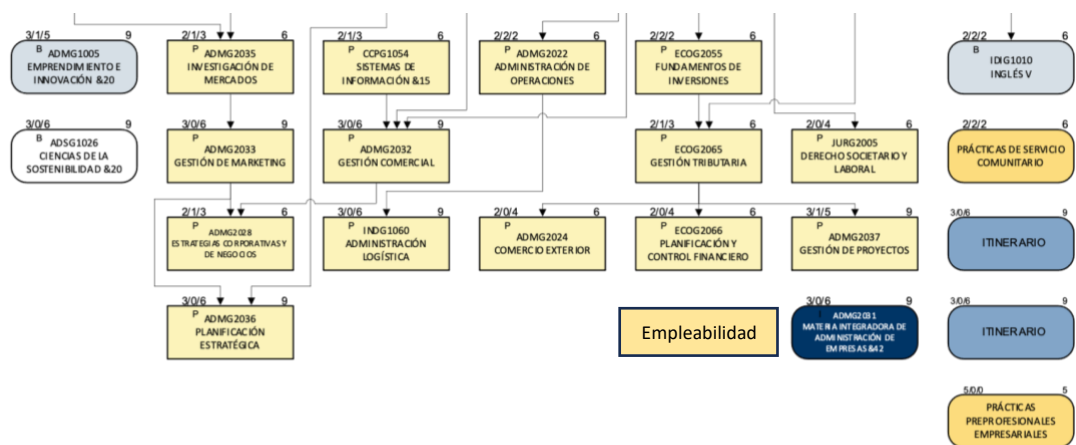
3/1/5 9
B
ADMG1005
EMPRENDIMIENTO E INNOVACIÓN &20

3/0/6 9
B
ADSG1026
CIENCIAS DE LA SOSTENIBILIDAD &20

2/1/3 6
P
ADMG2035
INVESTIGACIÓN DE MERCADOS

3/0/6 9
ADMG2033
GESTIÓN DE MARKETING

2/1/3 6
P
ADMG2028
ESTRATEGIAS CORPORATIVAS Y DE NEGOCIOS

3/0/6 9
P
ADMG2036
PLANIFICACIÓN ESTRATÉGICA

2/1/3 6
P
CCPG1054
SISTEMAS DE INFORMACIÓN &15

3/0/6 9
P
ADMG2032
GESTIÓN COMERCIAL

3/0/6 9
P
INDG1060
ADMINISTRACIÓN LOGÍSTICA

2/2/2 6
P
ADMG2022
ADMINISTRACIÓN DE OPERACIONES

2/0/4 6
ADMG2024
COMERCIO EXTERIOR

2/2/2 6
P
ECOG2055
FUNDAMENTOS DE INVERSIONES

2/1/3 6
P
ECOG2065
GESTIÓN TRIBUTARIA

2/0/4 6
P
ECOG2066
PLANIFICACIÓN Y CONTROL FINANCIERO

Empleabilidad

2/0/4 6
P
JURG2005
DERECHO SOCIETARIO Y LABORAL

3/1/5 9
P
ADMG2037
GESTIÓN DE PROYECTOS

3/0/6 9
ADMG2031
MATERIA INTEGRADORA DE ADMINISTRACIÓN DE EMPRESAS &42

2/2/2 6
B
IDIG1010
INGLÉS V

2/2/2 6
PRÁCTICAS DE SERVICIO COMUNITARIO

3/0/6 9
ITINERARIO

3/0/6 9
ITINERARIO

5/0/0 5
PRÁCTICAS PREPROFESIONALES EMPRESARIALES